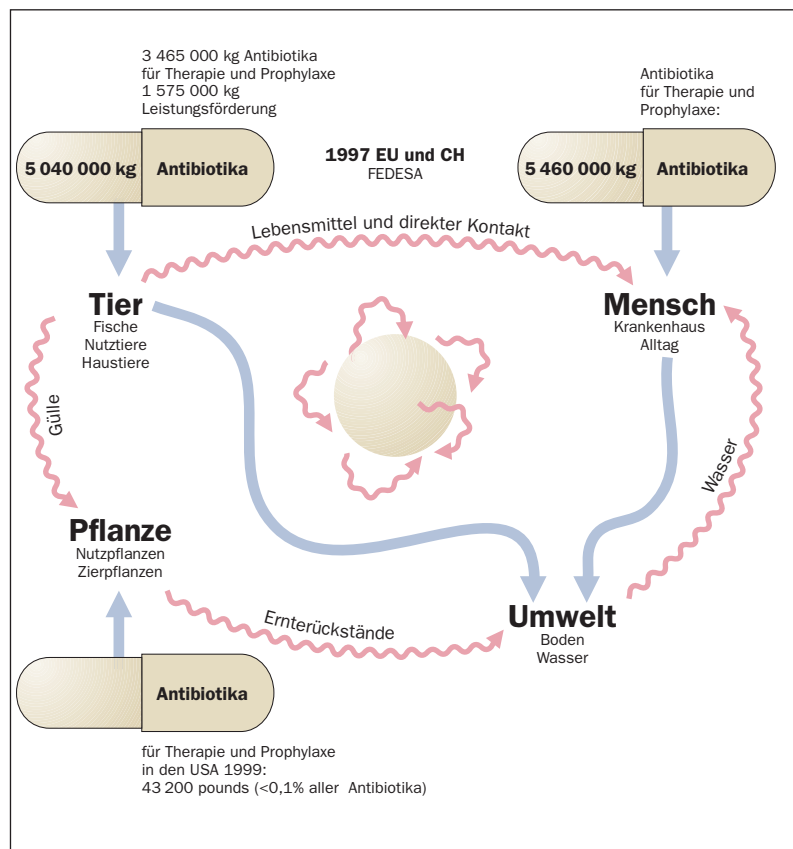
3 465 000 kg Antibiotika
für Therapie und Prophylaxe
1 575 000 kg
Leistungsförderung

5 040 000 kg Antibiotika

1997 EU und CH
FEDESA

Antibiotika
für Therapie und
Prophylaxe:

5 460 000 kg Antibiotika

Lebensmittel und direkter Kontakt

Tier
Fische
Nutztiere
Haustiere

Mensch
Krankenhaus
Alltag

Gülle

Wasser

Pflanze
Nutzpflanzen
Zierpflanzen

Ernterückstände

Umwelt
Boden
Wasser

Antibiotika

für Therapie und Prophylaxe
in den USA 1999:
43 200 pounds (<0,1% aller Antibiotika)